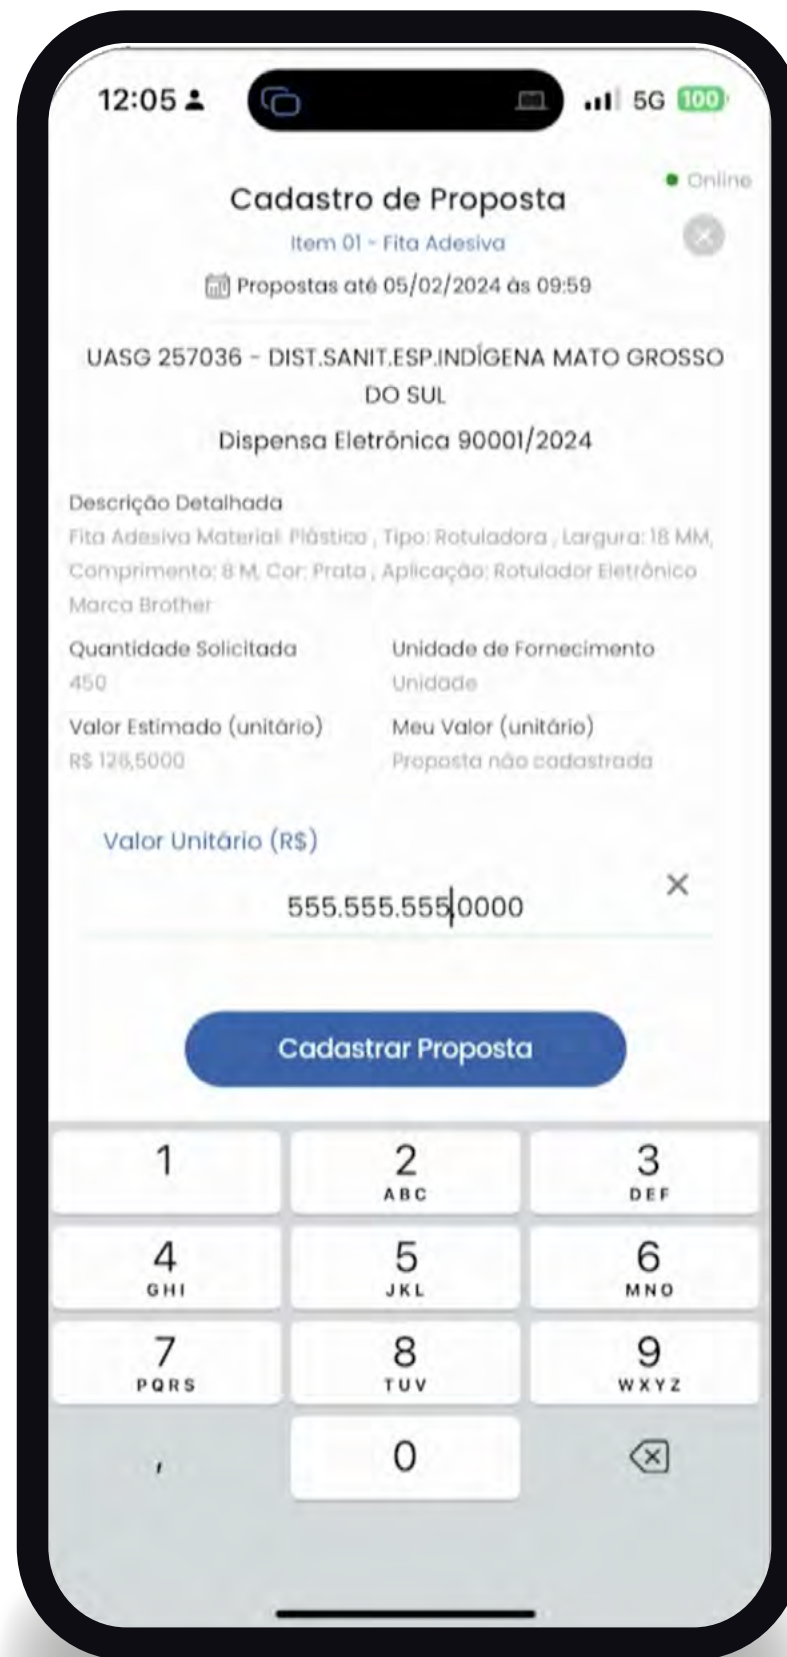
12:05

5G 100

Online

Cadastro de Proposta

Item 01 - Fita Adesiva

Propostas até 05/02/2024 às 09:59

UASG 257036 - DIST.SANIT.ESP.INDÍGENA MATO GROSSO DO SUL

Dispensa Eletrônica 90001/2024

Descrição Detalhada

Fita Adesiva Material: Plástico , Tipo: Rotuladora , Largura: 18 MM, Comprimento: 8 M, Cor: Prata , Aplicação: Rotulador Eletrônico Marca Brother

Quantidade Solicitada

450

Unidade de Fornecimento

Unidade

Valor Estimado (unitário)

R$ 128,5000

Meu Valor (unitário)

Proposta não cadastrada

Valor Unitário (R$)

555.555.555,0000

×

Cadastrar Proposta

| 1 | 2 ABC | 3 DEF |
|---|---|---|
| 4 GHI | 5 JKL | 6 MNO |
| 7 PQRS | 8 TUV | 9 WXYZ |
| , | 0 | |